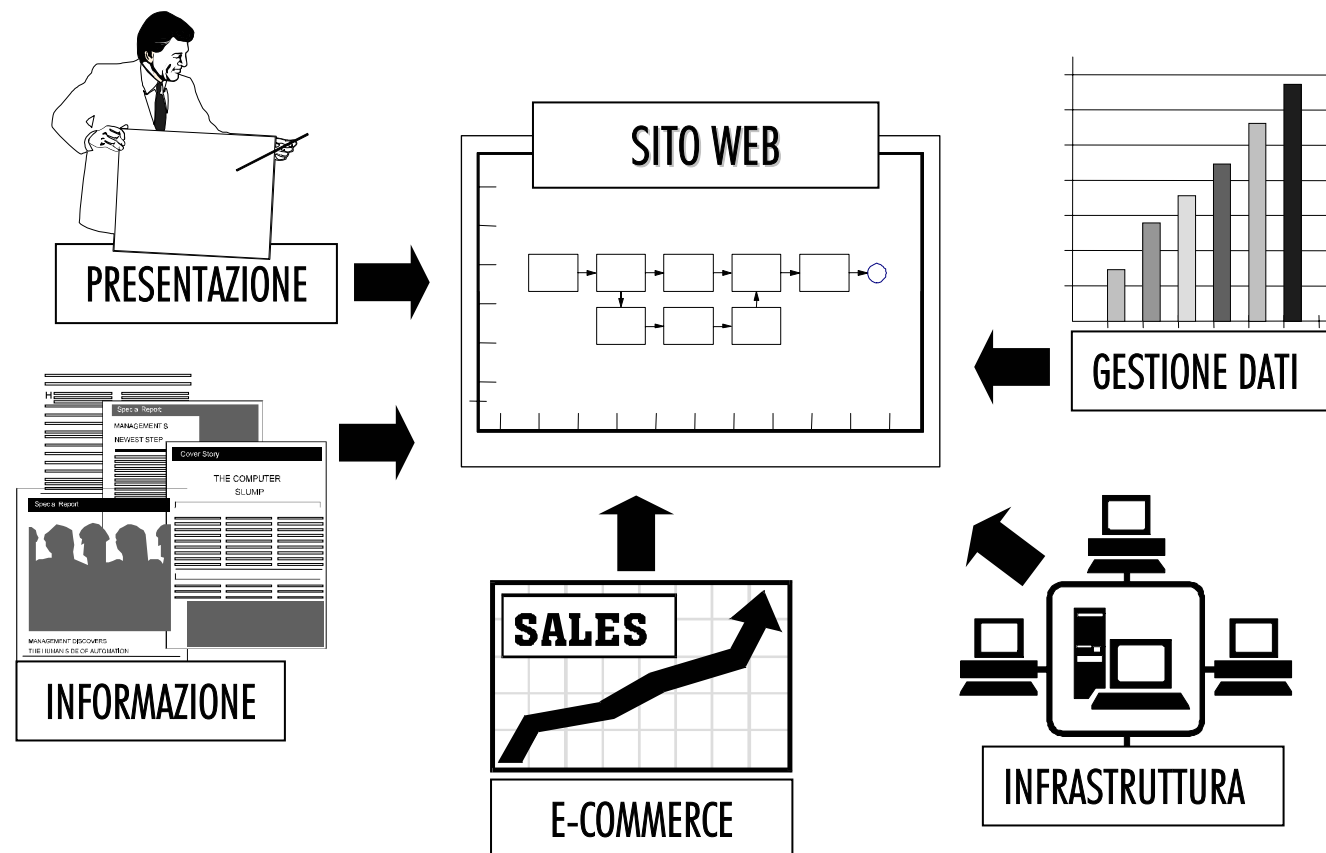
SITO WEB

PRESENTAZIONE

GESTIONE DATI

Specia Report
MANAGEMENT S
NEWEST STEP

Cover Story
THE COMPUTER SLUMP

Specia Report

MANAGEMENT DISCOVERS
THE HUMAN S DE OF AUTOMATION

INFORMAZIONE

SALES

E-COMMERCE

INFRASTRUTTURA